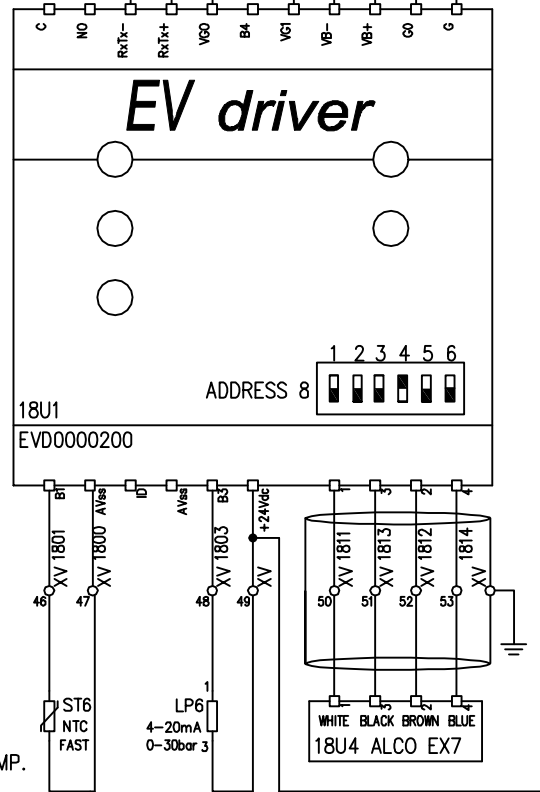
C NO RxTx- RxTx+ VG0 B4 VG1 VB- VB+ G0 G

EV driver

1 2 3 4 5 6
ADDRESS 8

18U1
EVD0000200

B1 AVss ID AVss B3 +24Vdc 1 3 2 4

XV 1801 XV 1800 XV 1803 XV XV 1811 XV 1813 XV 1812 XV 1814

46 47 48 49 50 51 52 53

ST6
NTC
FAST

1
LP6
4-20mA
0-30bar 3

1 3 2 4
WHITE BLACK BROWN BLUE
18U4 ALCO EX7

MP.